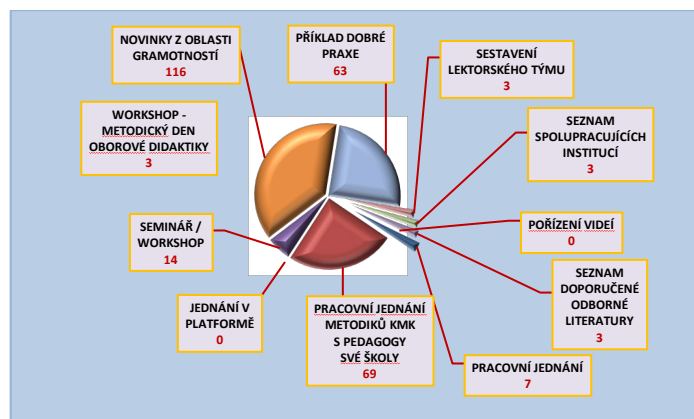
NOVINKY Z OBLASTI GRAMOTNOSTÍ
116

PŘÍKLAD DOBRÉ PRAXE
63

SESTAVENÍ LEKTORSKÉHO TÝMU
3

WORKSHOP - METODICKÝ DEN OBOROVÉ DIDAKTIKY
3

SEZNAM SPOLUPRACUJÍCÍCH INSTITUCÍ
3

SEMINÁŘ / WORKSHOP
14

POŘÍZENÍ VIDEÍ
0

SEZNAM DOPORUČENÉ ODBORNÉ LITERATURY
3

JEDNÁNÍ V PLATFORMĚ
0

PRACOVNÍ JEDNÁNÍ METODIKŮ KMK S PEDAGOGY SVÉ ŠKOLY
69

PRACOVNÍ JEDNÁNÍ
7